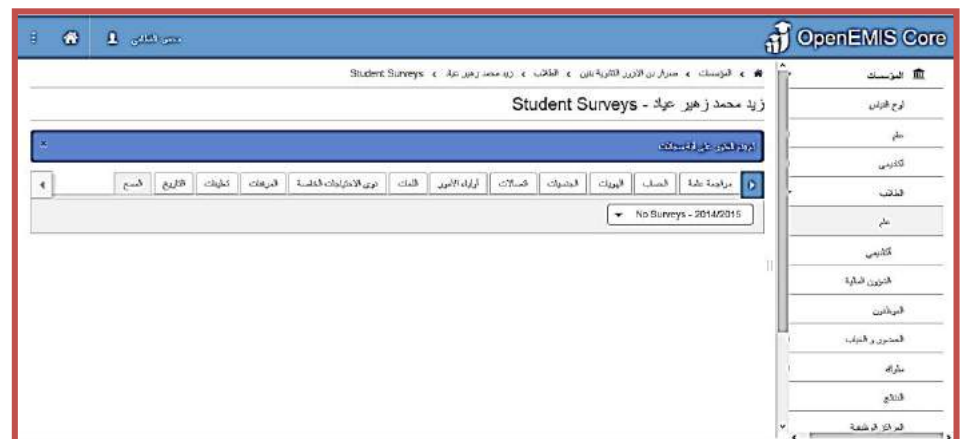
OpenEMIS Core

المؤسسات
لوح القياس
عام
أكاديمي
الطلاب
عام
أكاديمي
الشؤون المالية
الموظفين
الحضور و الغياب
سلوك
النتائج
المراكز الوطنية

المؤسسات › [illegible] › الطلاب › زيد محمد زهير عواد › Student Surveys

زيد محمد زهير عواد - Student Surveys

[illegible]

مراجعة عامة | الحساب | الهويات | الجنسيات | اتصالات | أولياء الأمور | اللغات | ذوي الاحتياجات الخاصة | المرفقات | تعليقات | التاريخ | المسح

No Surveys - 2014/2015